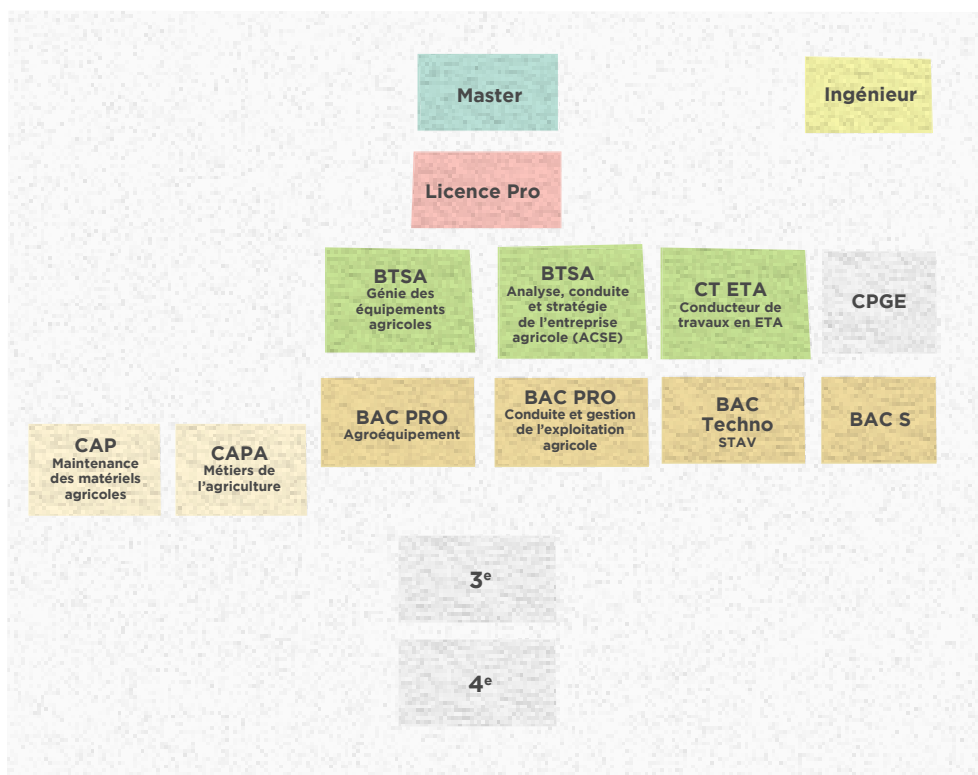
Master

Ingénieur

Licence Pro

BTSA
Génie des équipements agricoles

BTSA
Analyse, conduite et stratégie de l'entreprise agricole (ACSE)

CT ETA
Conducteur de travaux en ETA

CPGE

BAC PRO
Agroéquipement

BAC PRO
Conduite et gestion de l'exploitation agricole

BAC Techno
STAV

BAC S

CAP
Maintenance des matériels agricoles

CAPA
Métiers de l'agriculture

3$^e$

4$^e$